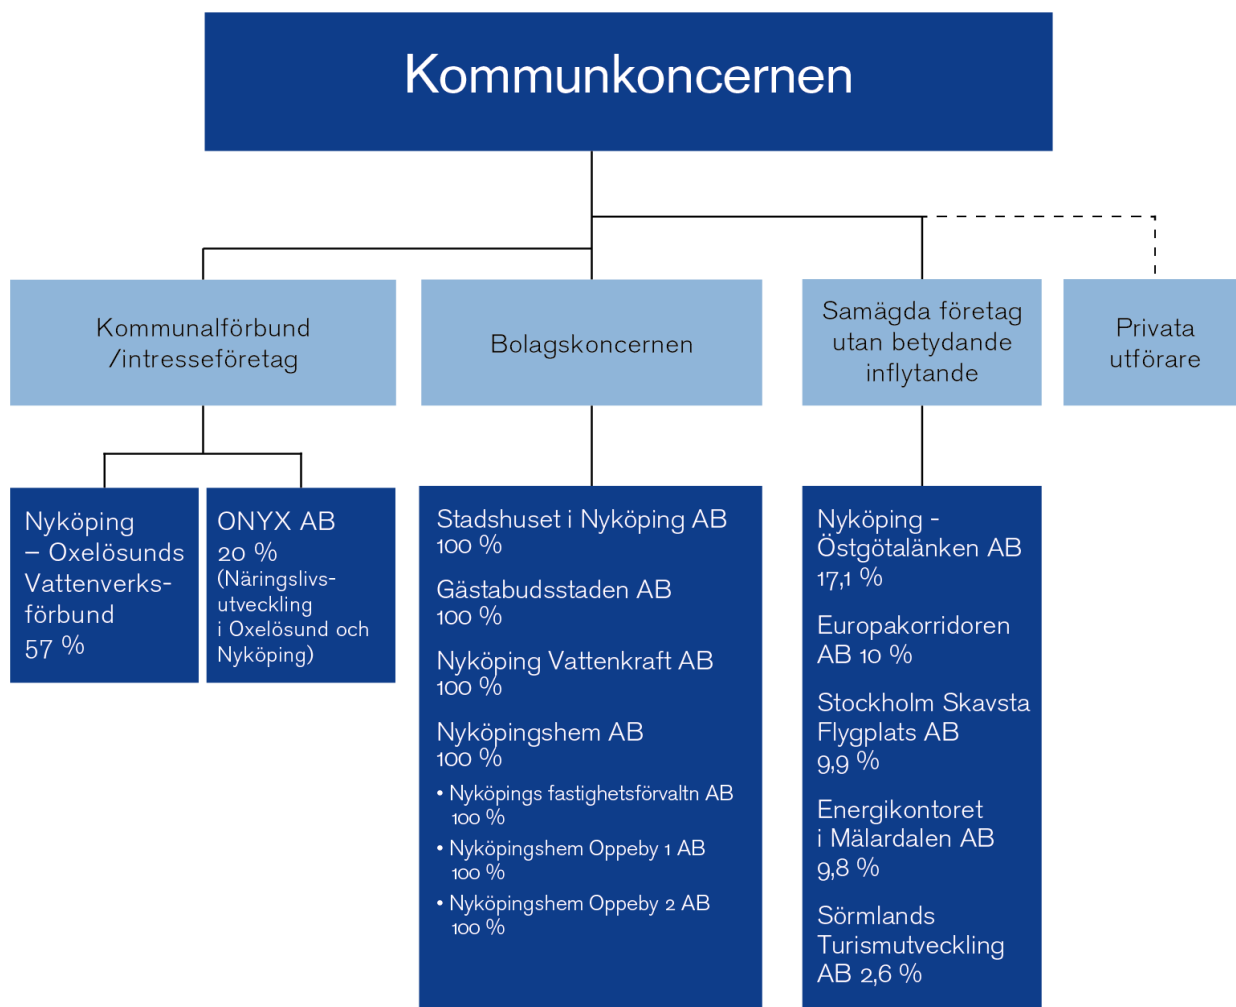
Kommunkoncernen

Kommunalförbund /intresseföretag

Bolagskoncernen

Samägda företag utan betydande inflytande

Privata utförare

Nyköping – Oxelösunds Vattenverksförbund 57 %

ONYX AB 20 % (Näringslivsutveckling i Oxelösund och Nyköping)

Stadshuset i Nyköping AB 100 %

Gästabudsstaden AB 100 %

Nyköping Vattenkraft AB 100 %

Nyköpingshem AB 100 %

• Nyköpings fastighetsförvaltn AB 100 %

• Nyköpingshem Oppeby 1 AB 100 %

• Nyköpingshem Oppeby 2 AB 100 %

Nyköping - Östgötalänken AB 17,1 %

Europakorridoren AB 10 %

Stockholm Skavsta Flygplats AB 9,9 %

Energikontoret i Mälardalen AB 9,8 %

Sörmlands Turismutveckling AB 2,6 %